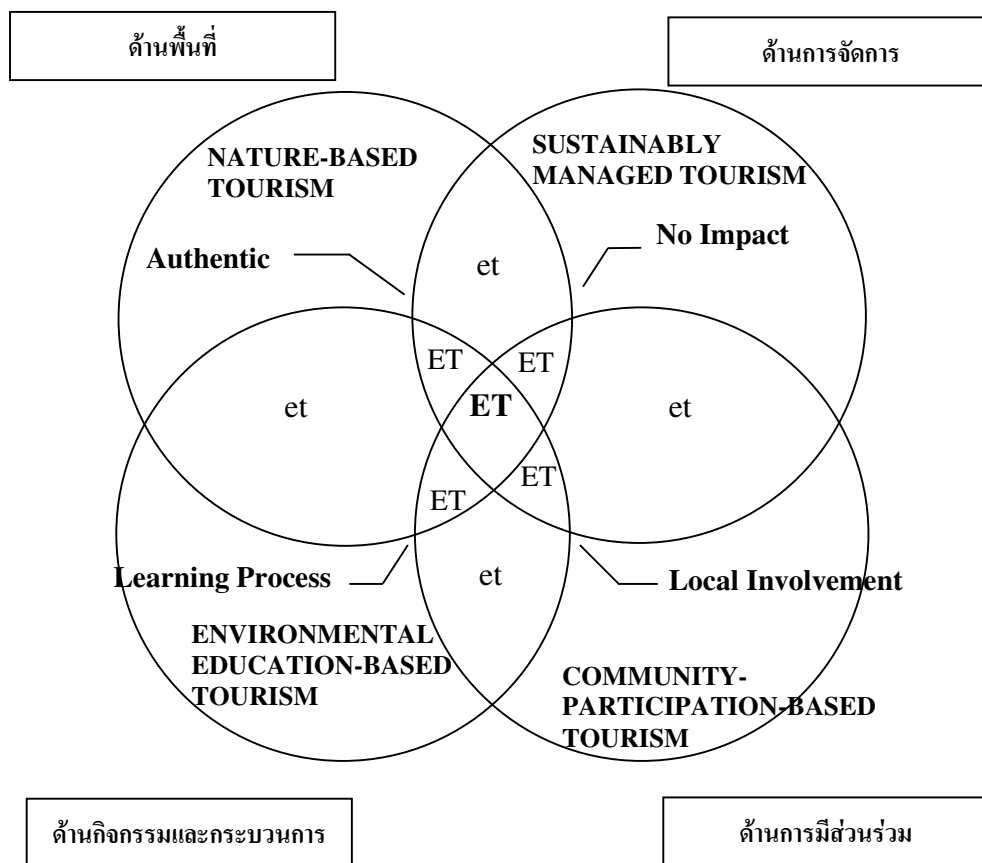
ด้านพื้นที่

ด้านการจัดการ

NATURE-BASED TOURISM

SUSTAINABLY MANAGED TOURISM

Authentic

et

No Impact

ET

ET

et

ET

et

ET

ET

Learning Process

et

Local Involvement

ENVIRONMENTAL EDUCATION-BASED TOURISM

COMMUNITY-PARTICIPATION-BASED TOURISM

ด้านกิจกรรมและกระบวนการ

ด้านการมีส่วนร่วม